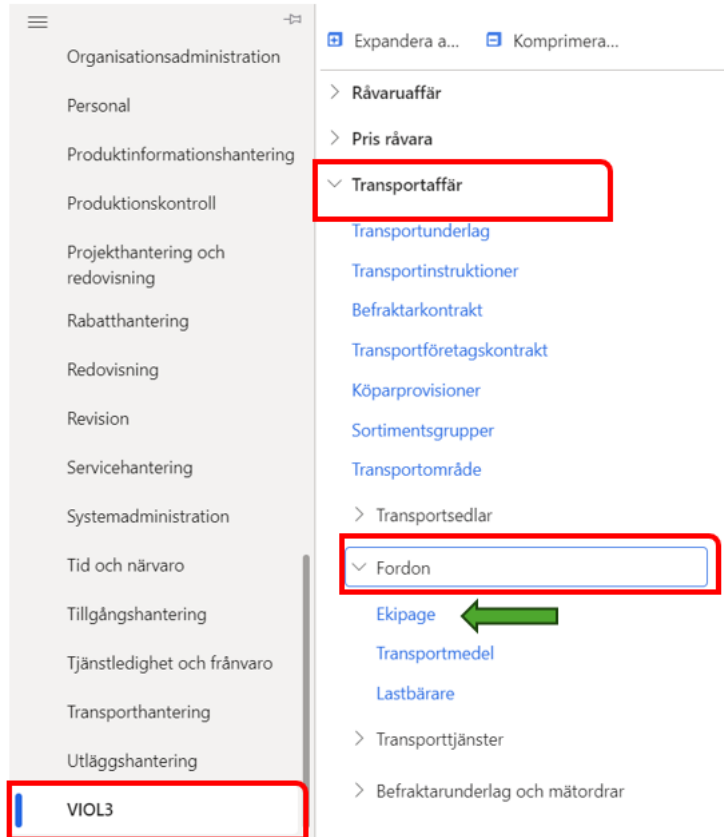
Organisationsadministration
Personal
Produktinformationshantering
Produktionskontroll
Projekthantering och redovisning
Rabatthantering
Redovisning
Revision
Servicehantering
Systemadministration
Tid och närvaro
Tillgångshantering
Tjänstledighet och frånvaro
Transporthantering
Utläggshantering
VIOL3

Expandera a... Komprimera...
Råvaruaffär
Pris råvara
Transportaffär
Transportunderlag
Transportinstruktioner
Befraktarkontrakt
Transportföretagskontrakt
Köparprovisioner
Sortimentsgrupper
Transportområde
Transportsedlar
Fordon
Ekipage
Transportmedel
Lastbärare
Transporttjänster
Befraktarunderlag och mätordrar